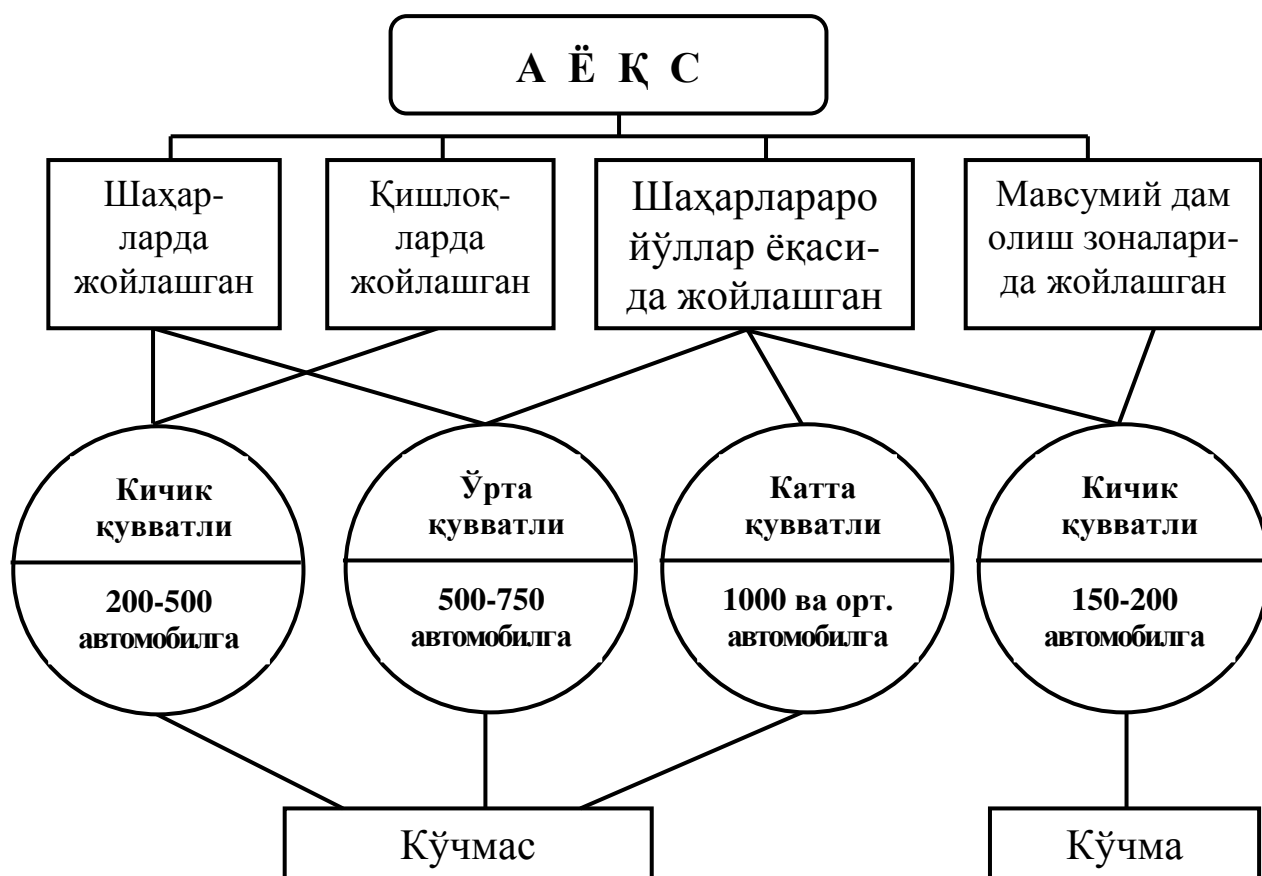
А Ё Қ С

Шаҳарларда жойлашган

Қишлоқларда жойлашган

Шаҳарлараро йўллар ёқасида жойлашган

Мавсумий дам олиш зоналарида жойлашган

Кичик қувватли

200-500 автомобилга

Ўрта қувватли

500-750 автомобилга

Катта қувватли

1000 ва орт. автомобилга

Кичик қувватли

150-200 автомобилга

Кўчмас

Кўчма